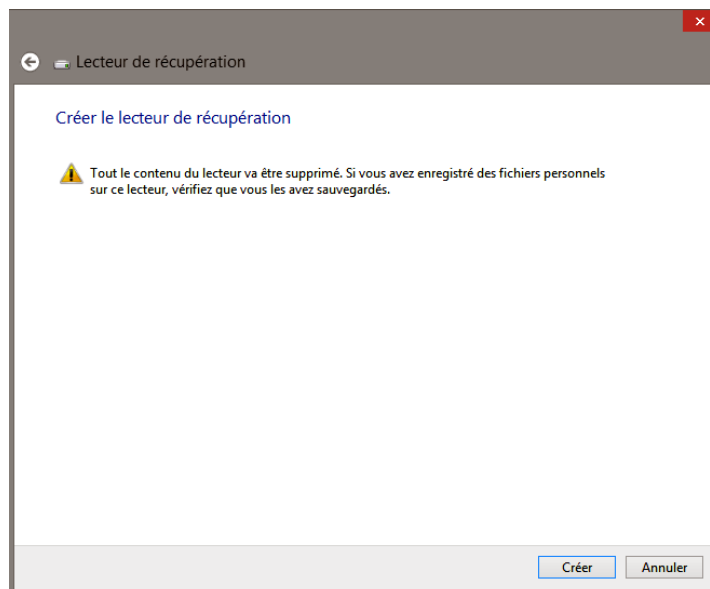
Lecteur de récupération

Créer le lecteur de récupération

Tout le contenu du lecteur va être supprimé. Si vous avez enregistré des fichiers personnels sur ce lecteur, vérifiez que vous les avez sauvegardés.

Créer
Annuler